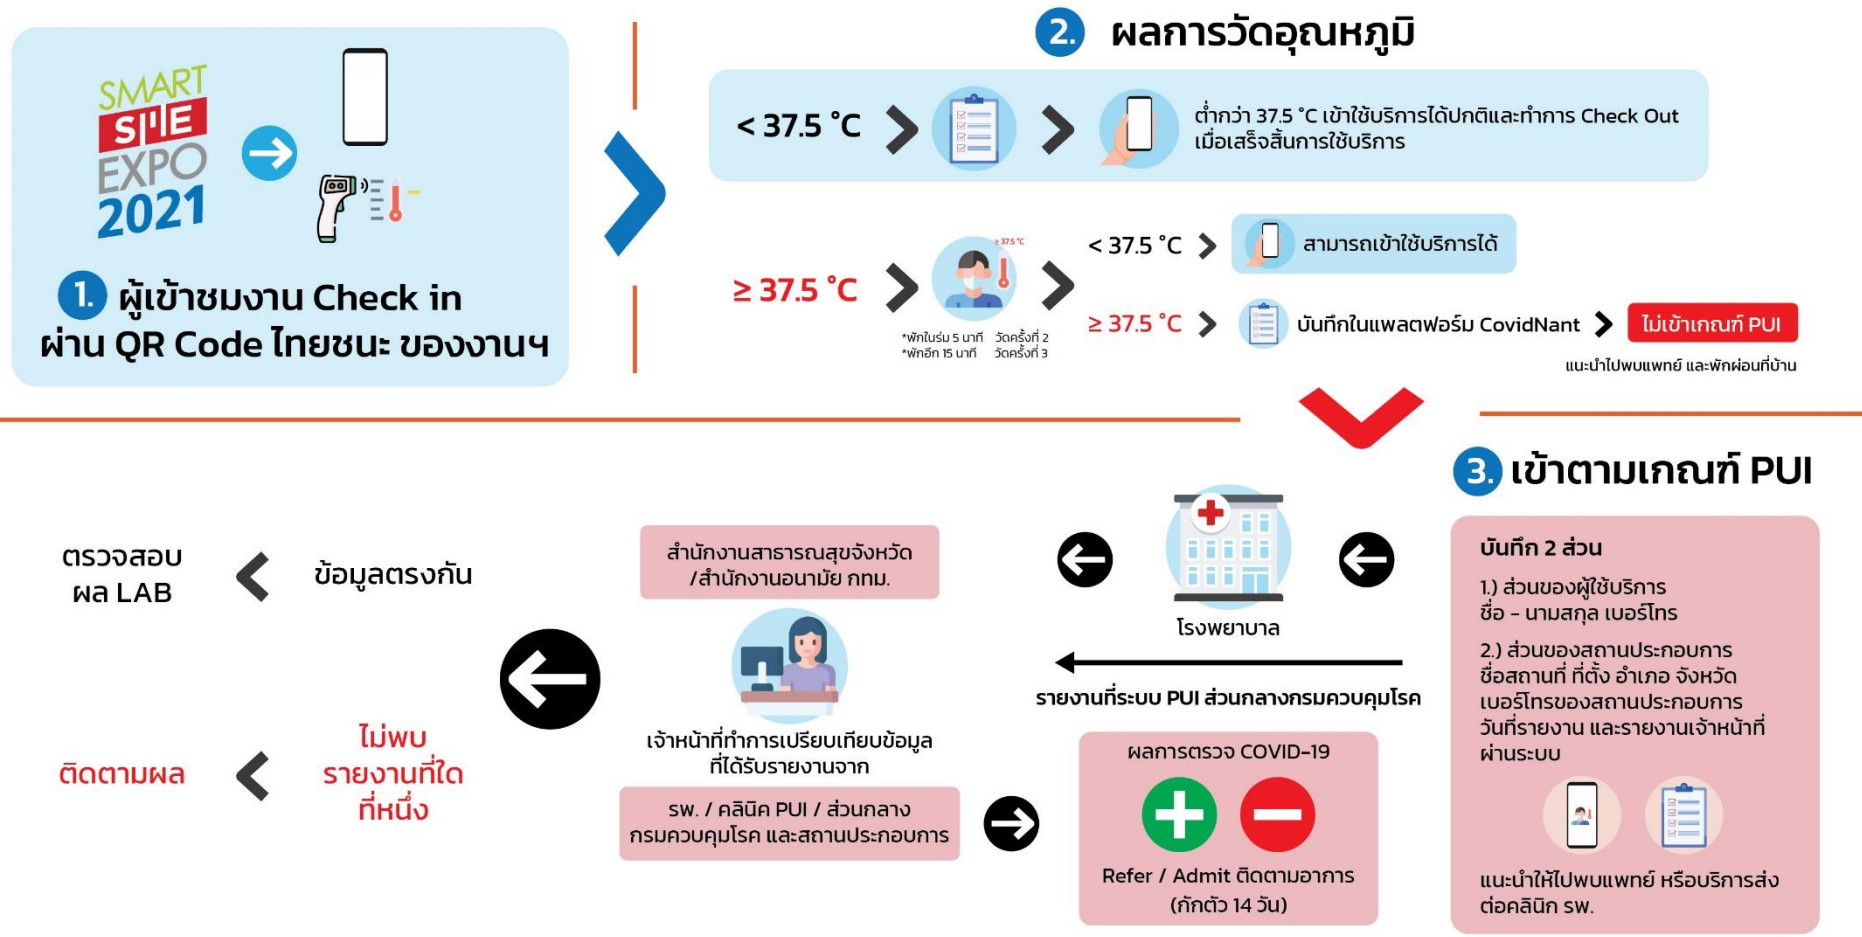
SMART SME EXPO 2021

1. ผู้เข้าชมงาน Check in ผ่าน QR Code ไทยชนะ ของงานฯ

2. ผลการวัดอุณหภูมิ

< 37.5 °C

ต่ำกว่า 37.5 °C เข้าใช้บริการได้ปกติและทำการ Check Out เมื่อเสร็จสิ้นการใช้บริการ

≥ 37.5 °C

≥ 37.5 °C

*พักในร่ม 5 นาที วัดครั้งที่ 2
*พักอีก 15 นาที วัดครั้งที่ 3

< 37.5 °C สามารถเข้าใช้บริการได้

≥ 37.5 °C บันทึกในแพลตฟอร์ม CovidNant ไม่เข้าเกณฑ์ PUI

แนะนำไปพบแพทย์ และพักผ่อนที่บ้าน

3. เข้าตามเกณฑ์ PUI

บันทึก 2 ส่วน

1.) ส่วนของผู้ใช้บริการ
ชื่อ - นามสกุล เบอร์โทร

2.) ส่วนของสถานประกอบการ
ชื่อสถานที่ ที่ตั้ง อำเภอ จังหวัด เบอร์โทรของสถานประกอบการ วันที่รายงาน และรายงานเจ้าหน้าที่ผ่านระบบ

แนะนำให้ไปพบแพทย์ หรือบริการส่งต่อคลินิก รพ.

โรงพยาบาล

รายงานที่ระบบ PUI ส่วนกลางกรมควบคุมโรค

ผลการตรวจ COVID-19

Refer / Admit ติดตามอาการ (กักตัว 14 วัน)

สำนักงานสาธารณสุขจังหวัด /สำนักงานอนามัย กทม.

เจ้าหน้าที่ทำการเปรียบเทียบข้อมูลที่ได้รับรายงานจาก

รพ. / คลินิค PUI / ส่วนกลาง กรมควบคุมโรค และสถานประกอบการ

ตรวจสอบ ผล LAB

ข้อมูลตรงกัน

ติดตามผล

ไม่พบ รายงานที่ใด ที่หนึ่ง